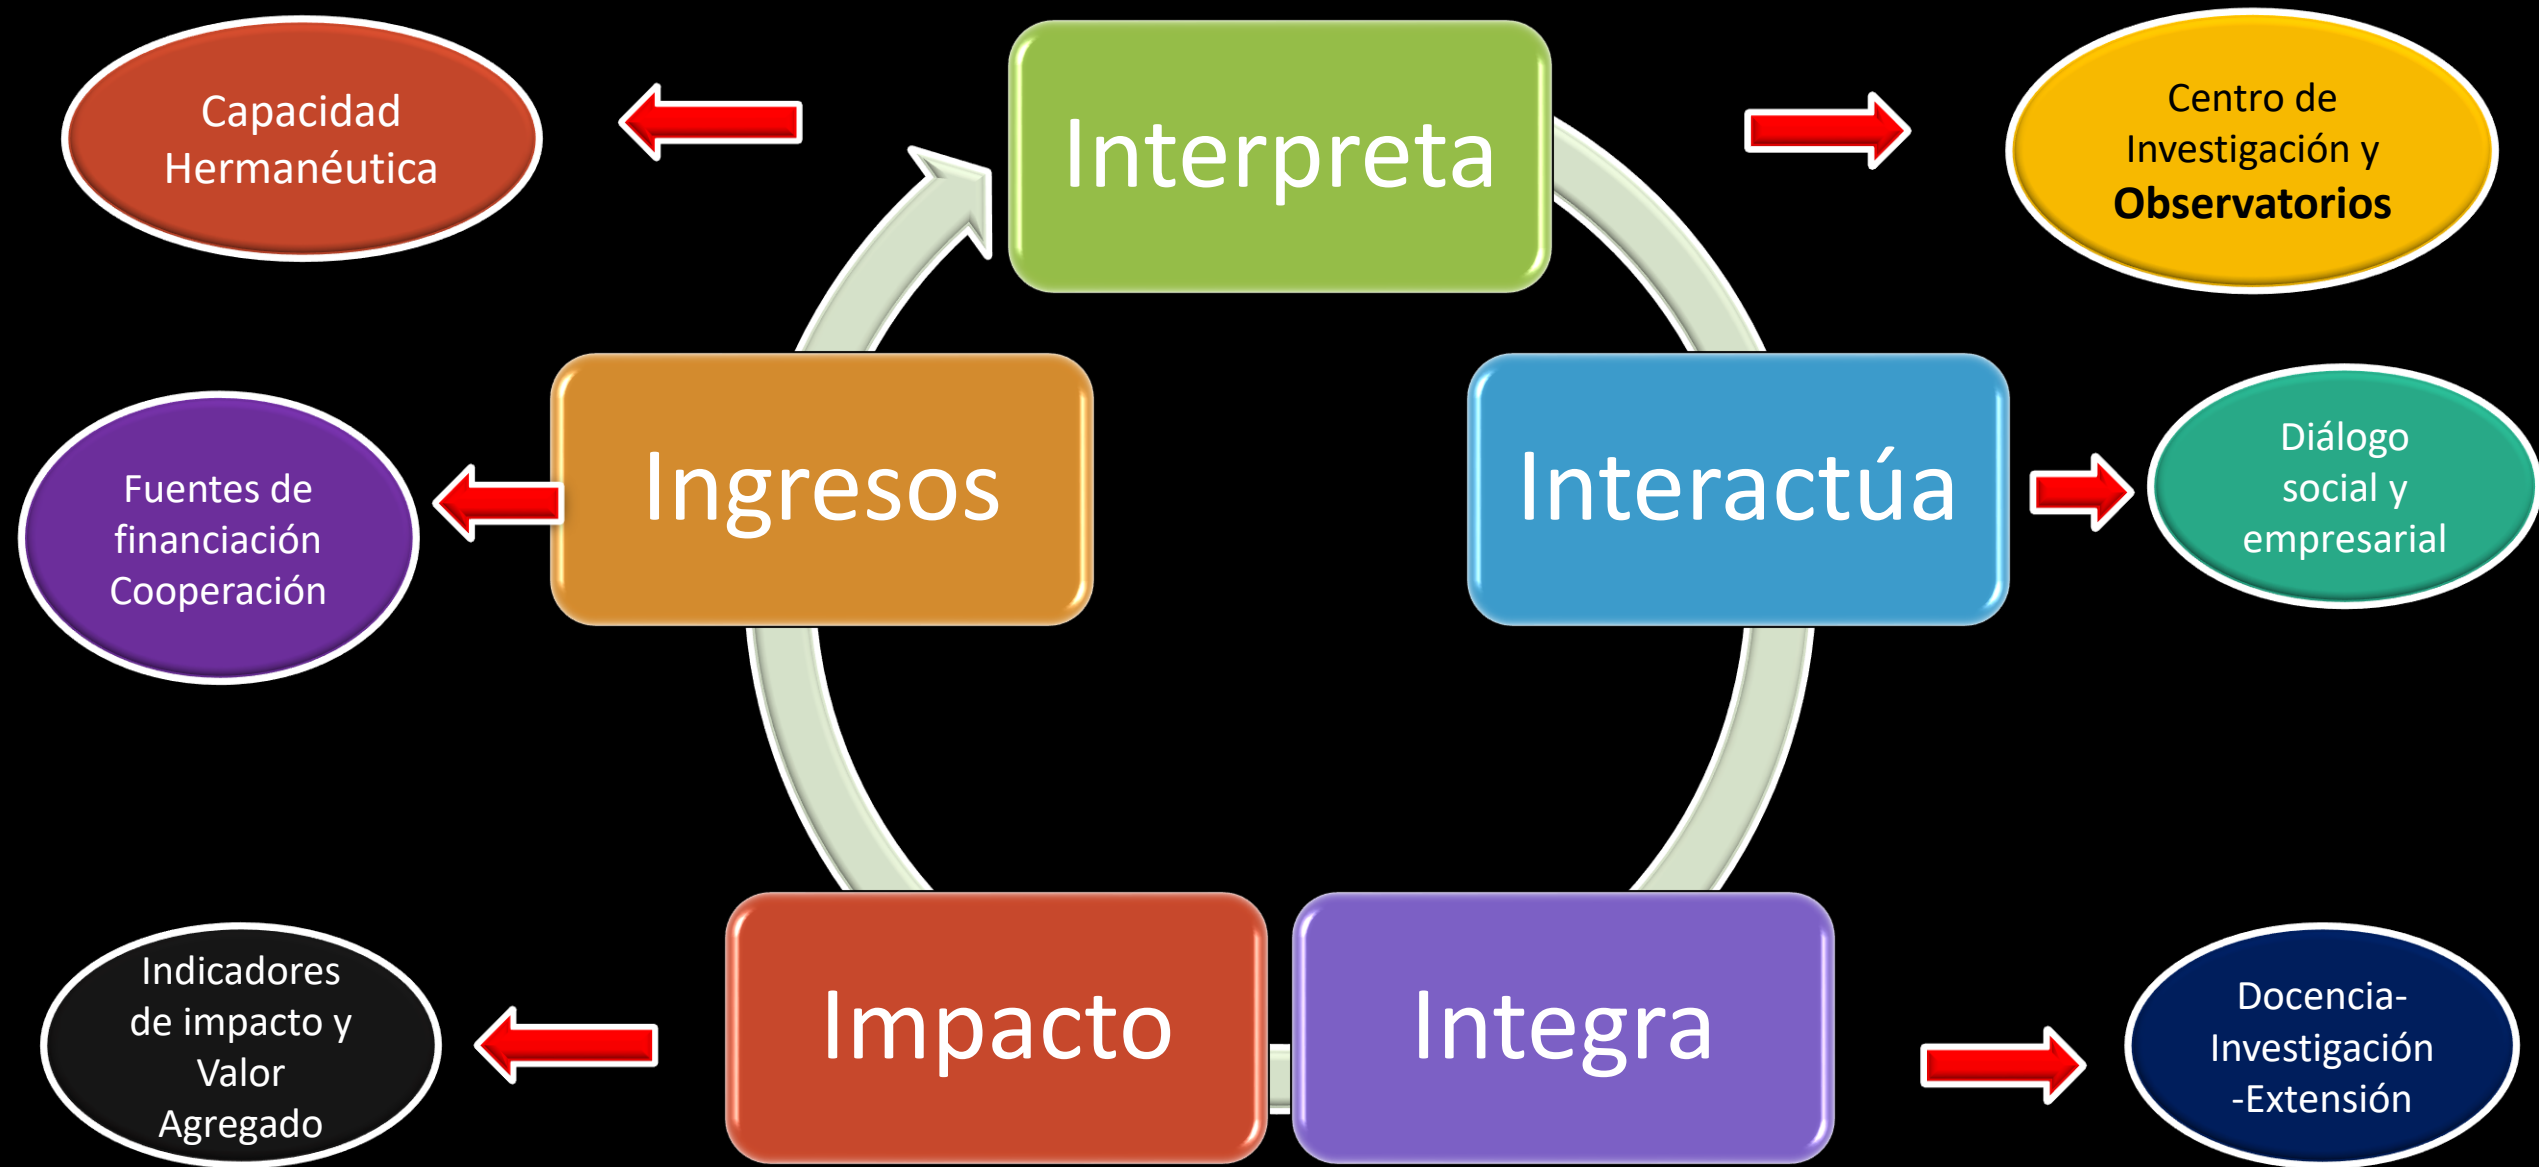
Capacidad Hermanéutica

Interpreta

Centro de Investigación y **Observatorios**

Fuentes de financiación Cooperación

Ingresos

Interactúa

Diálogo social y empresarial

Indicadores de impacto y Valor Agregado

Impacto

Integra

Docencia-Investigación -Extensión